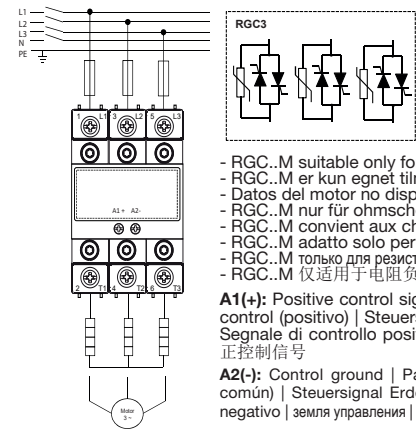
L1
L2
L3
N
PE

1 L1
3 L2
5 L3
A1+ A2-
2 T1
4 T2
6 T3
Motor
3 ~

RGC3

- RGC..M suitable only fo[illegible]
- RGC..M er kun egnet tilm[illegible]
- Datos del motor no disp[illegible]
- RGC..M nur für ohmsch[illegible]
- RGC..M convient aux ch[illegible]
- RGC..M adatto solo per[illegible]
- RGC..M только для резист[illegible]
- RGC..M 仅适用于电阻负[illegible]

A1(+): Positive control sig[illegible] control (positivo) | Steuers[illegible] Segnale di controllo posi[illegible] 正控制信号

A2(-): Control ground | Pa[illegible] común) | Steuersignal Erd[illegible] negativo | земля управления | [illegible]